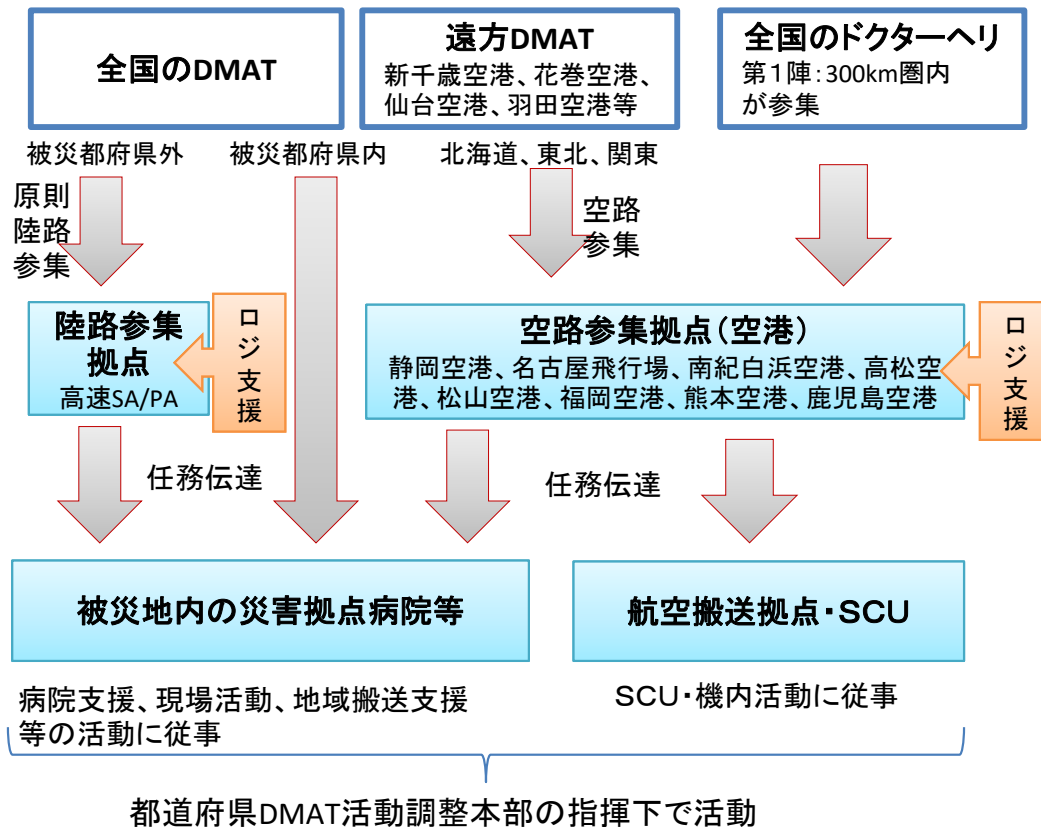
全国のDMAT

遠方DMAT
新千歳空港、花巻空港、仙台空港、羽田空港等

全国のドクターヘリ
第1陣：300km圏内が参集

被災都府県外

被災都府県内

北海道、東北、関東

原則陸路参集

空路参集

陸路参集拠点
高速SA/PA

ロジ支援

空路参集拠点（空港）
静岡空港、名古屋飛行場、南紀白浜空港、高松空港、松山空港、福岡空港、熊本空港、鹿児島空港

ロジ支援

任務伝達

任務伝達

被災地内の災害拠点病院等

航空搬送拠点・SCU

病院支援、現場活動、地域搬送支援等の活動に従事

SCU・機内活動に従事

都道府県DMAT活動調整本部の指揮下で活動